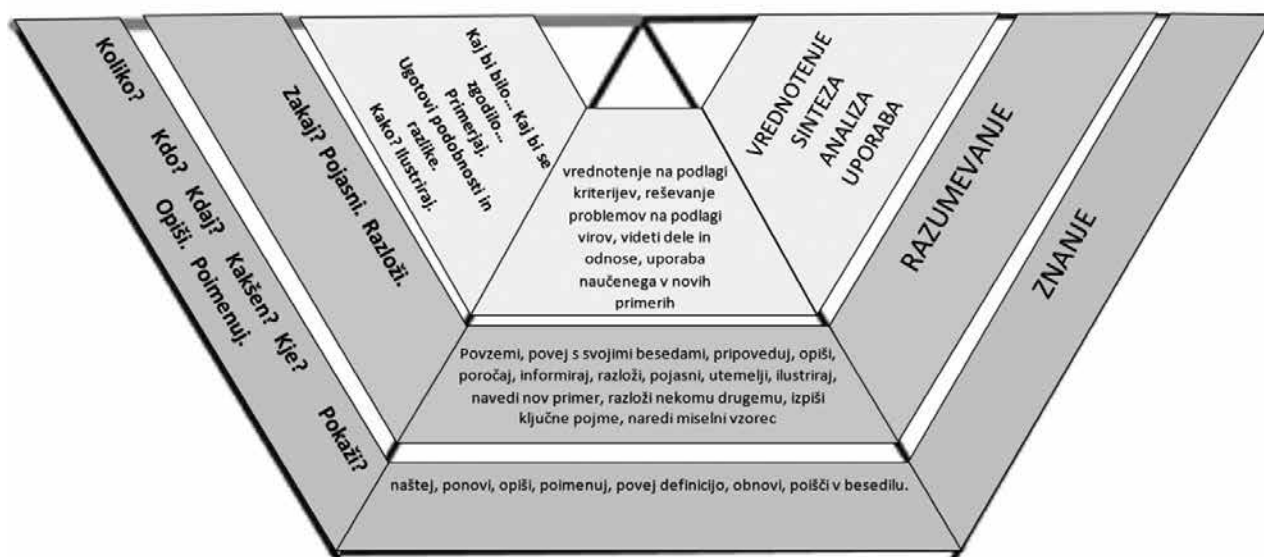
Koliko? Kdo? Kdaj? Kakšen? Kje? Opiši. Poimenuj. Pokaži?

Zakaj? Pojasni. Razloži.

Kaj bi bilo... Kaj bi se zgodilo... Primerjaj. Ugotovi podobnosti in razlike. Kako? Ilustriraj.

vrednotenje na podlagi kriterijev, reševanje problemov na podlagi virov, videti dele in odnose, uporaba naučenega v novih primerih

VREDNOTENJE
SINTEZA
ANALIZA
UPORABA

RAZUMEVANJE

ZNANJE

Povzemi, povej s svojimi besedami, pripoveduj, opiši, poročaj, informiraj, razloži, pojasni, utemelji, ilustriraj, navedi nov primer, razloži nekomu drugemu, izpiši ključne pojme, naredi miselni vzorec

naštej, ponovi, opiši, poimenuj, povej definicijo, obnovi, poišči v besedilu.